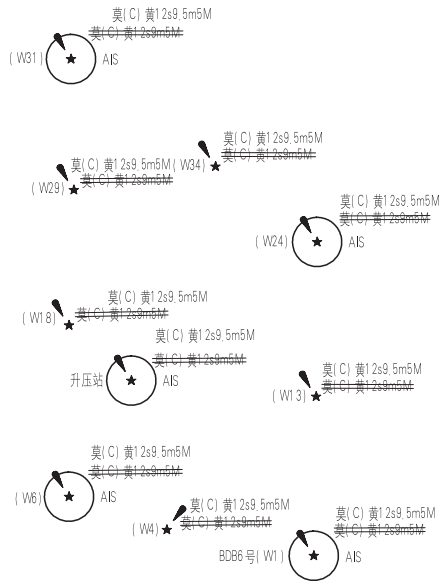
莫(C) 黄12s9.5m5M
莫(C) 黄12s9m5M
(W31)
AIS

莫(C) 黄12s9.5m5M
莫(C) 黄12s9m5M
莫(C) 黄12s9.5m5M (W34)
(W29)
莫(C) 黄12s9m5M

莫(C) 黄12s9.5m5M
莫(C) 黄12s9m5M
(W24)
AIS

莫(C) 黄12s9.5m5M
(W18)
莫(C) 黄12s9m5M
莫(C) 黄12s9.5m5M
莫(C) 黄12s9m5M
升压站
AIS
莫(C) 黄12s9.5m5M
莫(C) 黄12s9m5M
(W13)

莫(C) 黄12s9.5m5M
莫(C) 黄12s9m5M
(W6)
AIS
莫(C) 黄12s9.5m5M
(W4)
莫(C) 黄12s9m5M
莫(C) 黄12s9.5m5M
莫(C) 黄12s9m5M
BDB6号(W1)
AIS